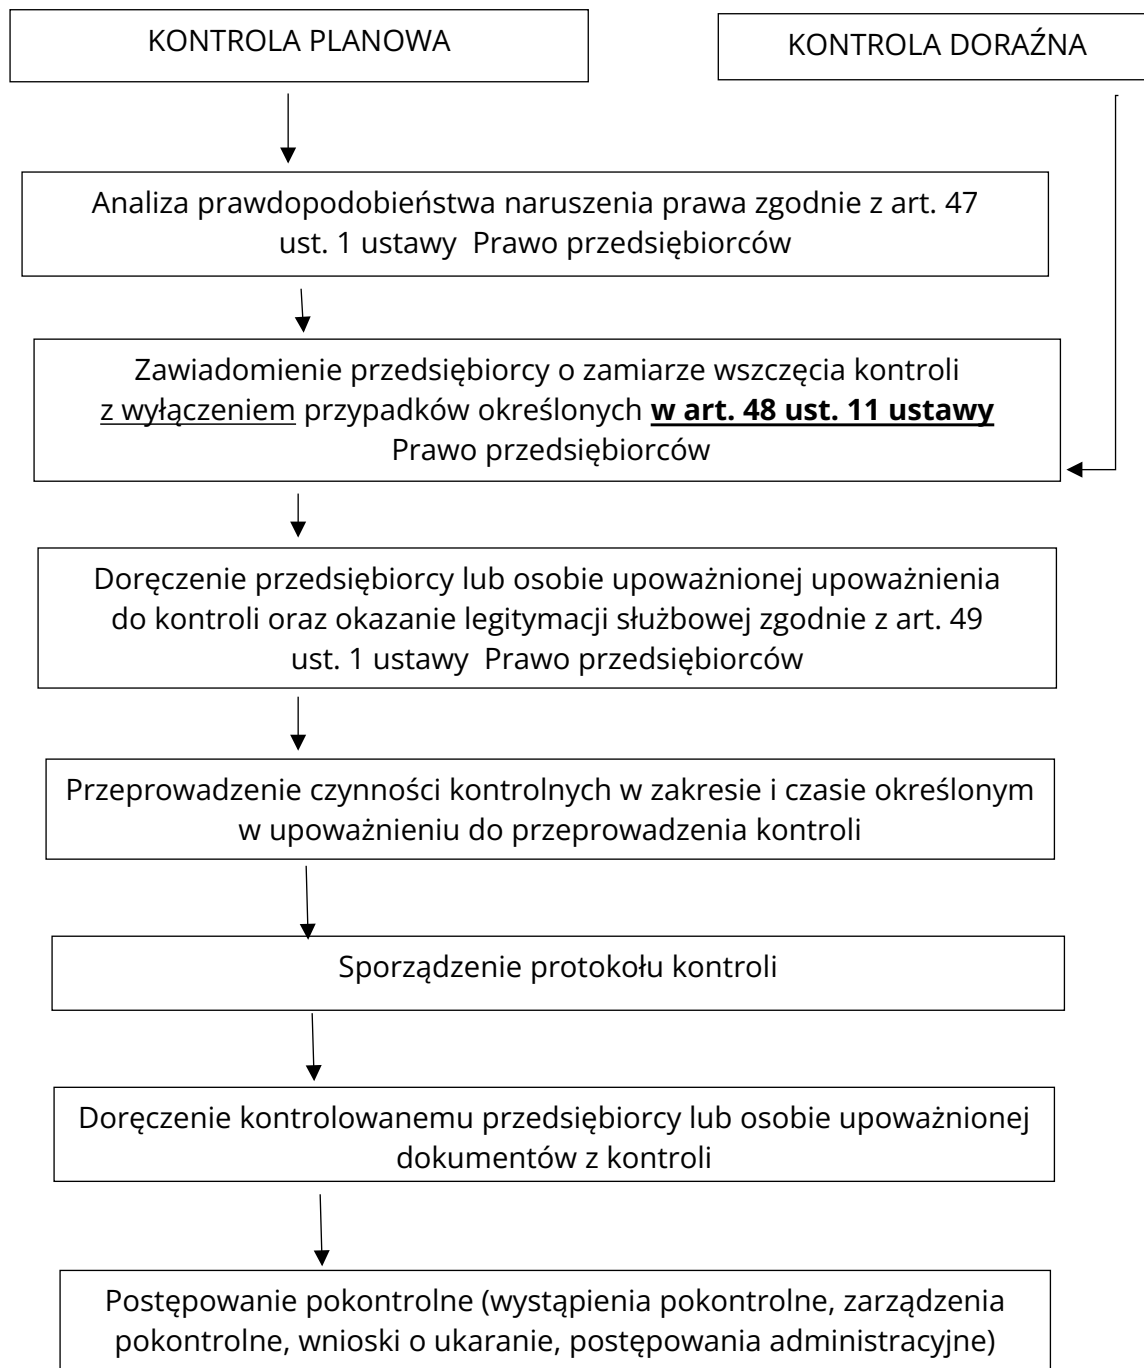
KONTROLA PLANOWA

KONTROLA DORAŹNA

Analiza prawdopodobieństwa naruszenia prawa zgodnie z art. 47 ust. 1 ustawy Prawo przedsiębiorców

Zawiadomienie przedsiębiorcy o zamiarze wszczęcia kontroli z wyłączeniem przypadków określonych **w art. 48 ust. 11 ustawy** Prawo przedsiębiorców

Doręczenie przedsiębiorcy lub osobie upoważnionej upoważnienia do kontroli oraz okazanie legitymacji służbowej zgodnie z art. 49 ust. 1 ustawy Prawo przedsiębiorców

Przeprowadzenie czynności kontrolnych w zakresie i czasie określonym w upoważnieniu do przeprowadzenia kontroli

Sporządzenie protokołu kontroli

Doręczenie kontrolowanemu przedsiębiorcy lub osobie upoważnionej dokumentów z kontroli

Postępowanie pokontrolne (wystąpienia pokontrolne, zarządzenia pokontrolne, wnioski o ukaranie, postępowania administracyjne)